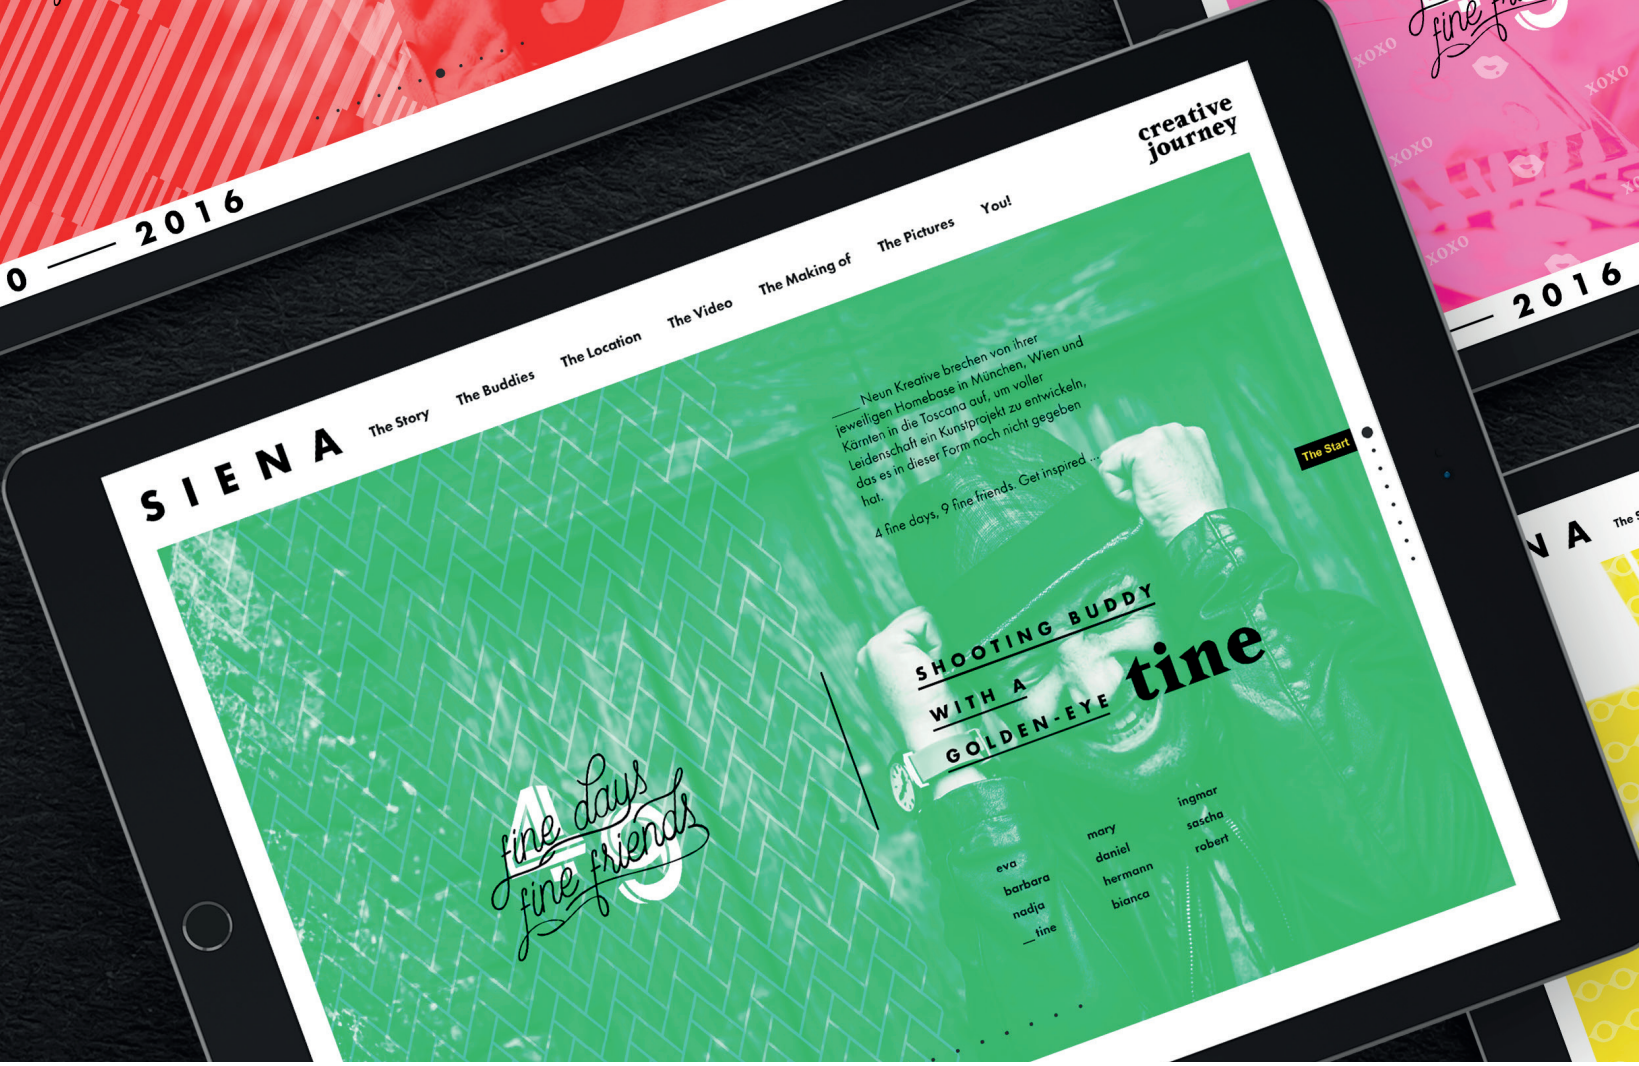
0 — 2016

SIENA The Story The Buddies The Location The Video The Making of The Pictures You!

creative journey

Neun Kreative brechen von ihrer jeweiligen Homebase in München, Wien und Kärnten in die Toscana auf, um voller Leidenschaft ein Kunstprojekt zu entwickeln, das es in dieser Form noch nicht gegeben hat.

4 fine days, 9 fine friends. Get inspired ...

The Start

SHOOTING BUDDY WITH A GOLDEN-EYE tine

fine days fine friends 4 9

eva
barbara
nadja
__tine

mary
daniel
hermann
bianca

ingmar
sascha
robert

fine friends
xoxo
xoxo
xoxo
xoxo
xoxo
— 2016

NA The